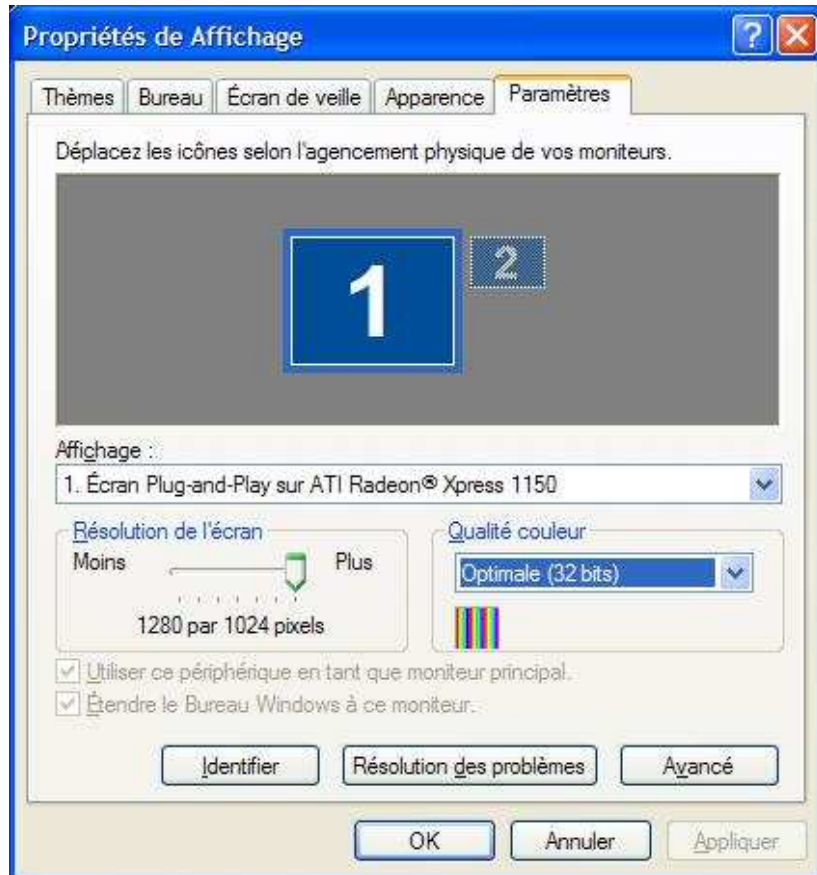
Propriétés de Affichage

?

Thèmes | Bureau | Écran de veille | Apparence | Paramètres

Déplacez les icônes selon l'agencement physique de vos moniteurs.

1

2

Affichage :

1. Écran Plug-and-Play sur ATI Radeon® Xpress 1150

Résolution de l'écran

Moins

Plus

1280 par 1024 pixels

Qualité couleur

Optimale (32 bits)

Utiliser ce périphérique en tant que moniteur principal.

Étendre le Bureau Windows à ce moniteur.

Identifier

Résolution des problèmes

Avancé

OK

Annuler

Appliquer